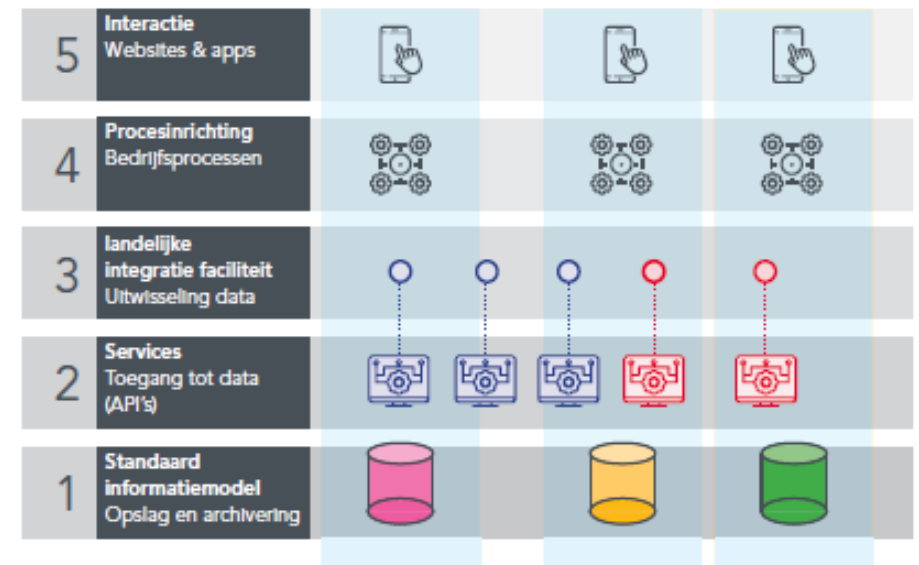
5
Interactie
Websites & apps

4
Procesinrichting
Bedrijfsprocessen

3
landelijke
integratie faciliteit
Uitwisseling data

2
Services
Toegang tot data
(API's)

1
Standaard
informatiemodel
Opslag en archivering